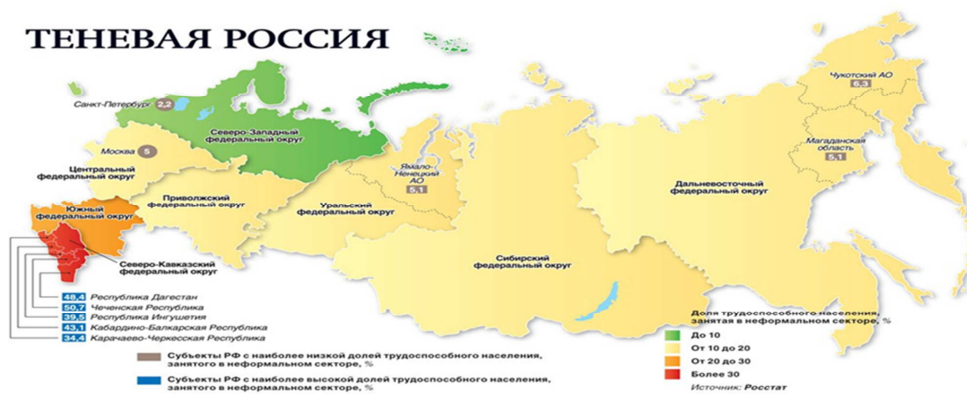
ТЕНЕВАЯ РОССИЯ

Санкт-Петербург 2,2

Северо-Западный федеральный округ

Москва 5

Центральный федеральный округ

Приволжский федеральный округ

Ямало-Ненецкий АО 5,1

Уральский федеральный округ

Чукотский АО 6,3

Магаданская область 5,1

Дальневосточный федеральный округ

Южный федеральный округ

Северо-Кавказский федеральный округ

Сибирский федеральный округ

48,4 Республика Дагестан
50,7 Чеченская Республика
39,5 Республика Ингушетия
43,1 Кабардино-Балкарская Республика
34,4 Карачаево-Черкесская Республика

Субъекты РФ с наиболее низкой долей трудоспособного населения, занятого в неформальном секторе, %

Субъекты РФ с наиболее высокой долей трудоспособного населения, занятого в неформальном секторе, %

Доля трудоспособного населения, занятая в неформальном секторе, %

До 10
От 10 до 20
От 20 до 30
Более 30

Источник: Росстат